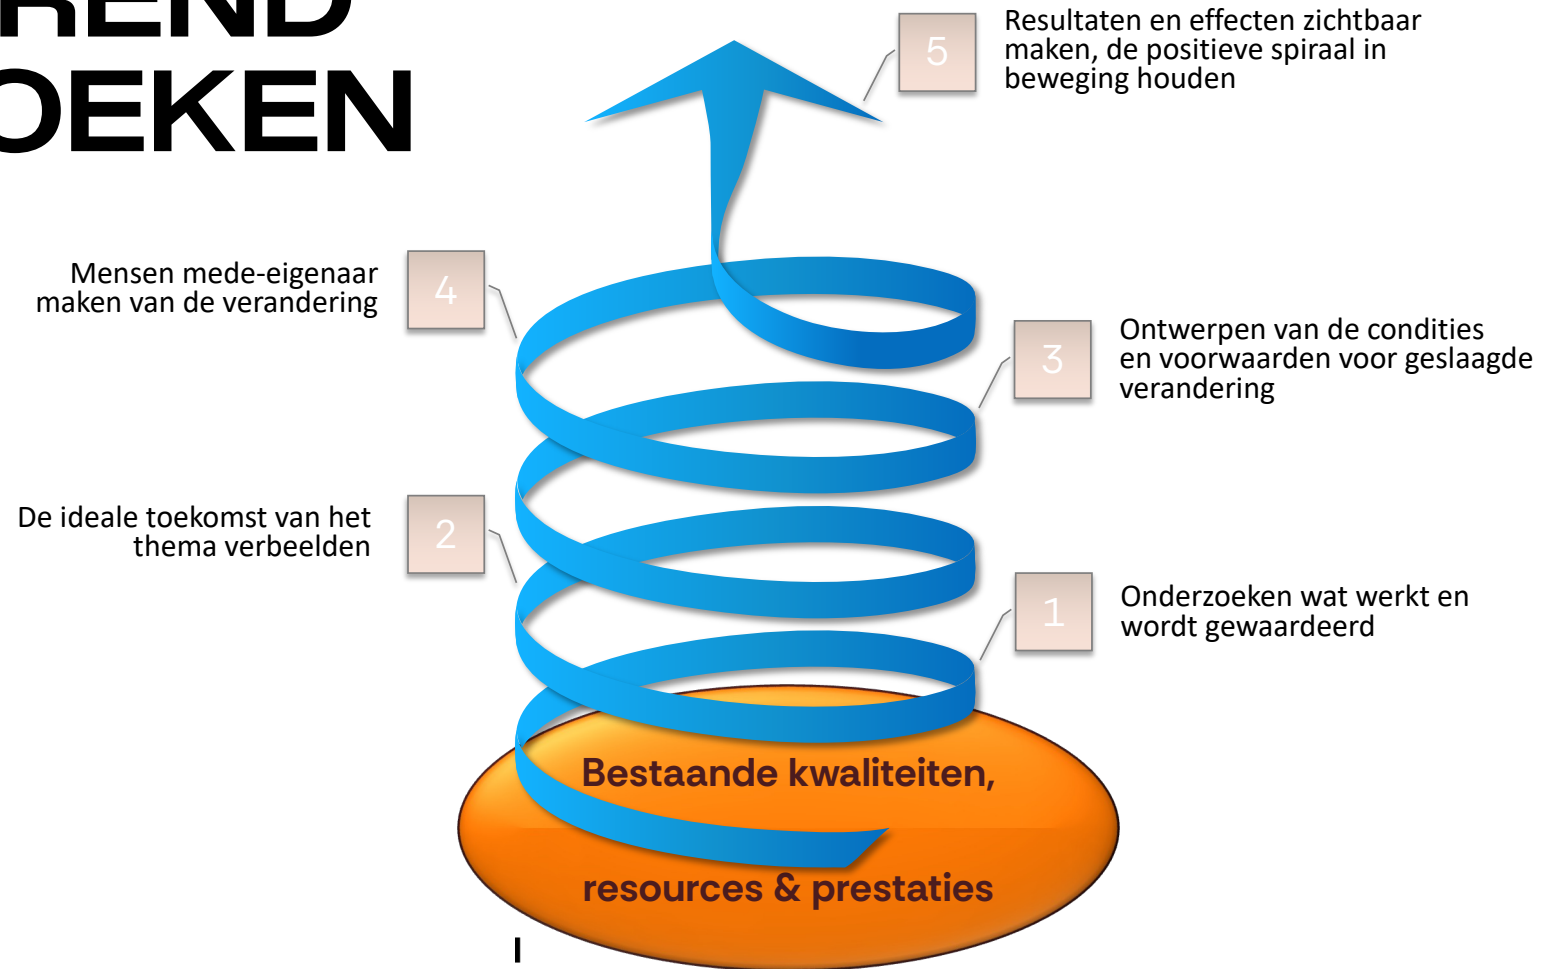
RENDOEKEN

5

Resultaten en effecten zichtbaar maken, de positieve spiraal in beweging houden

4

Mensen mede-eigenaar maken van de verandering

3

Ontwerpen van de condities en voorwaarden voor geslaagde verandering

2

De ideale toekomst van het thema verbeelden

1

Onderzoeken wat werkt en wordt gewaardeerd

Bestaande kwaliteiten,

resources & prestaties